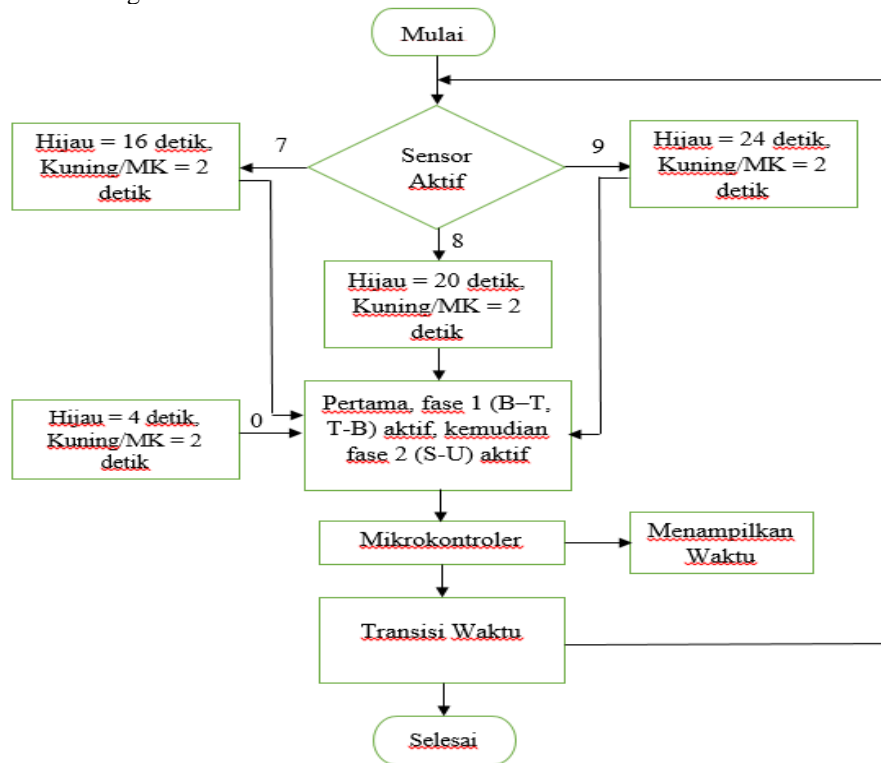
Mulai

Sensor Aktif

7

9

8

Hijau = 16 detik, Kuning/MK = 2 detik

Hijau = 24 detik, Kuning/MK = 2 detik

Hijau = 20 detik, Kuning/MK = 2 detik

Hijau = 4 detik, Kuning/MK = 2 detik

0

Pertama, fase 1 (B–T, T-B) aktif, kemudian fase 2 (S-U) aktif

Mikrokontroler

Menampilkan Waktu

Transisi Waktu

Selesai